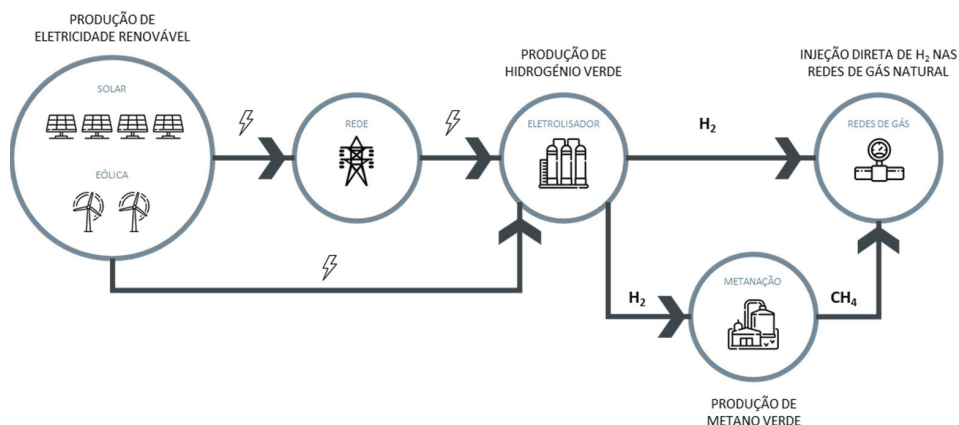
PRODUÇÃO DE ELETRICIDADE RENOVÁVEL

SOLAR

EÓLICA

REDE

PRODUÇÃO DE HIDROGÉNIO VERDE

ELETROLISADOR

$H_2$

INJEÇÃO DIRETA DE $H_2$ NAS REDES DE GÁS NATURAL

REDES DE GÁS

$H_2$

METANAÇÃO

$CH_4$

PRODUÇÃO DE METANO VERDE